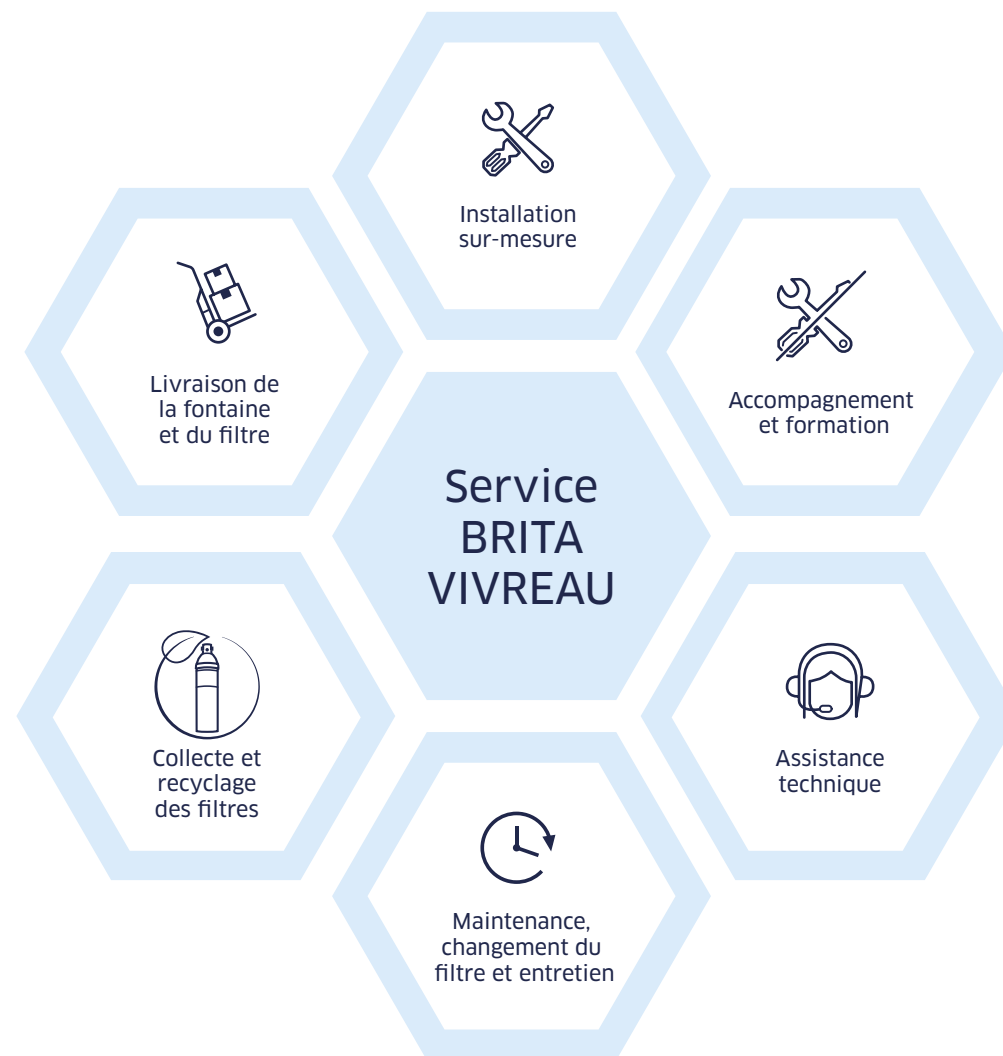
Installation sur-mesure

Livraison de la fontaine et du filtre

Accompagnement et formation

Service BRITA VIVREAU

Collecte et recyclage des filtres

Assistance technique

Maintenance, changement du filtre et entretien